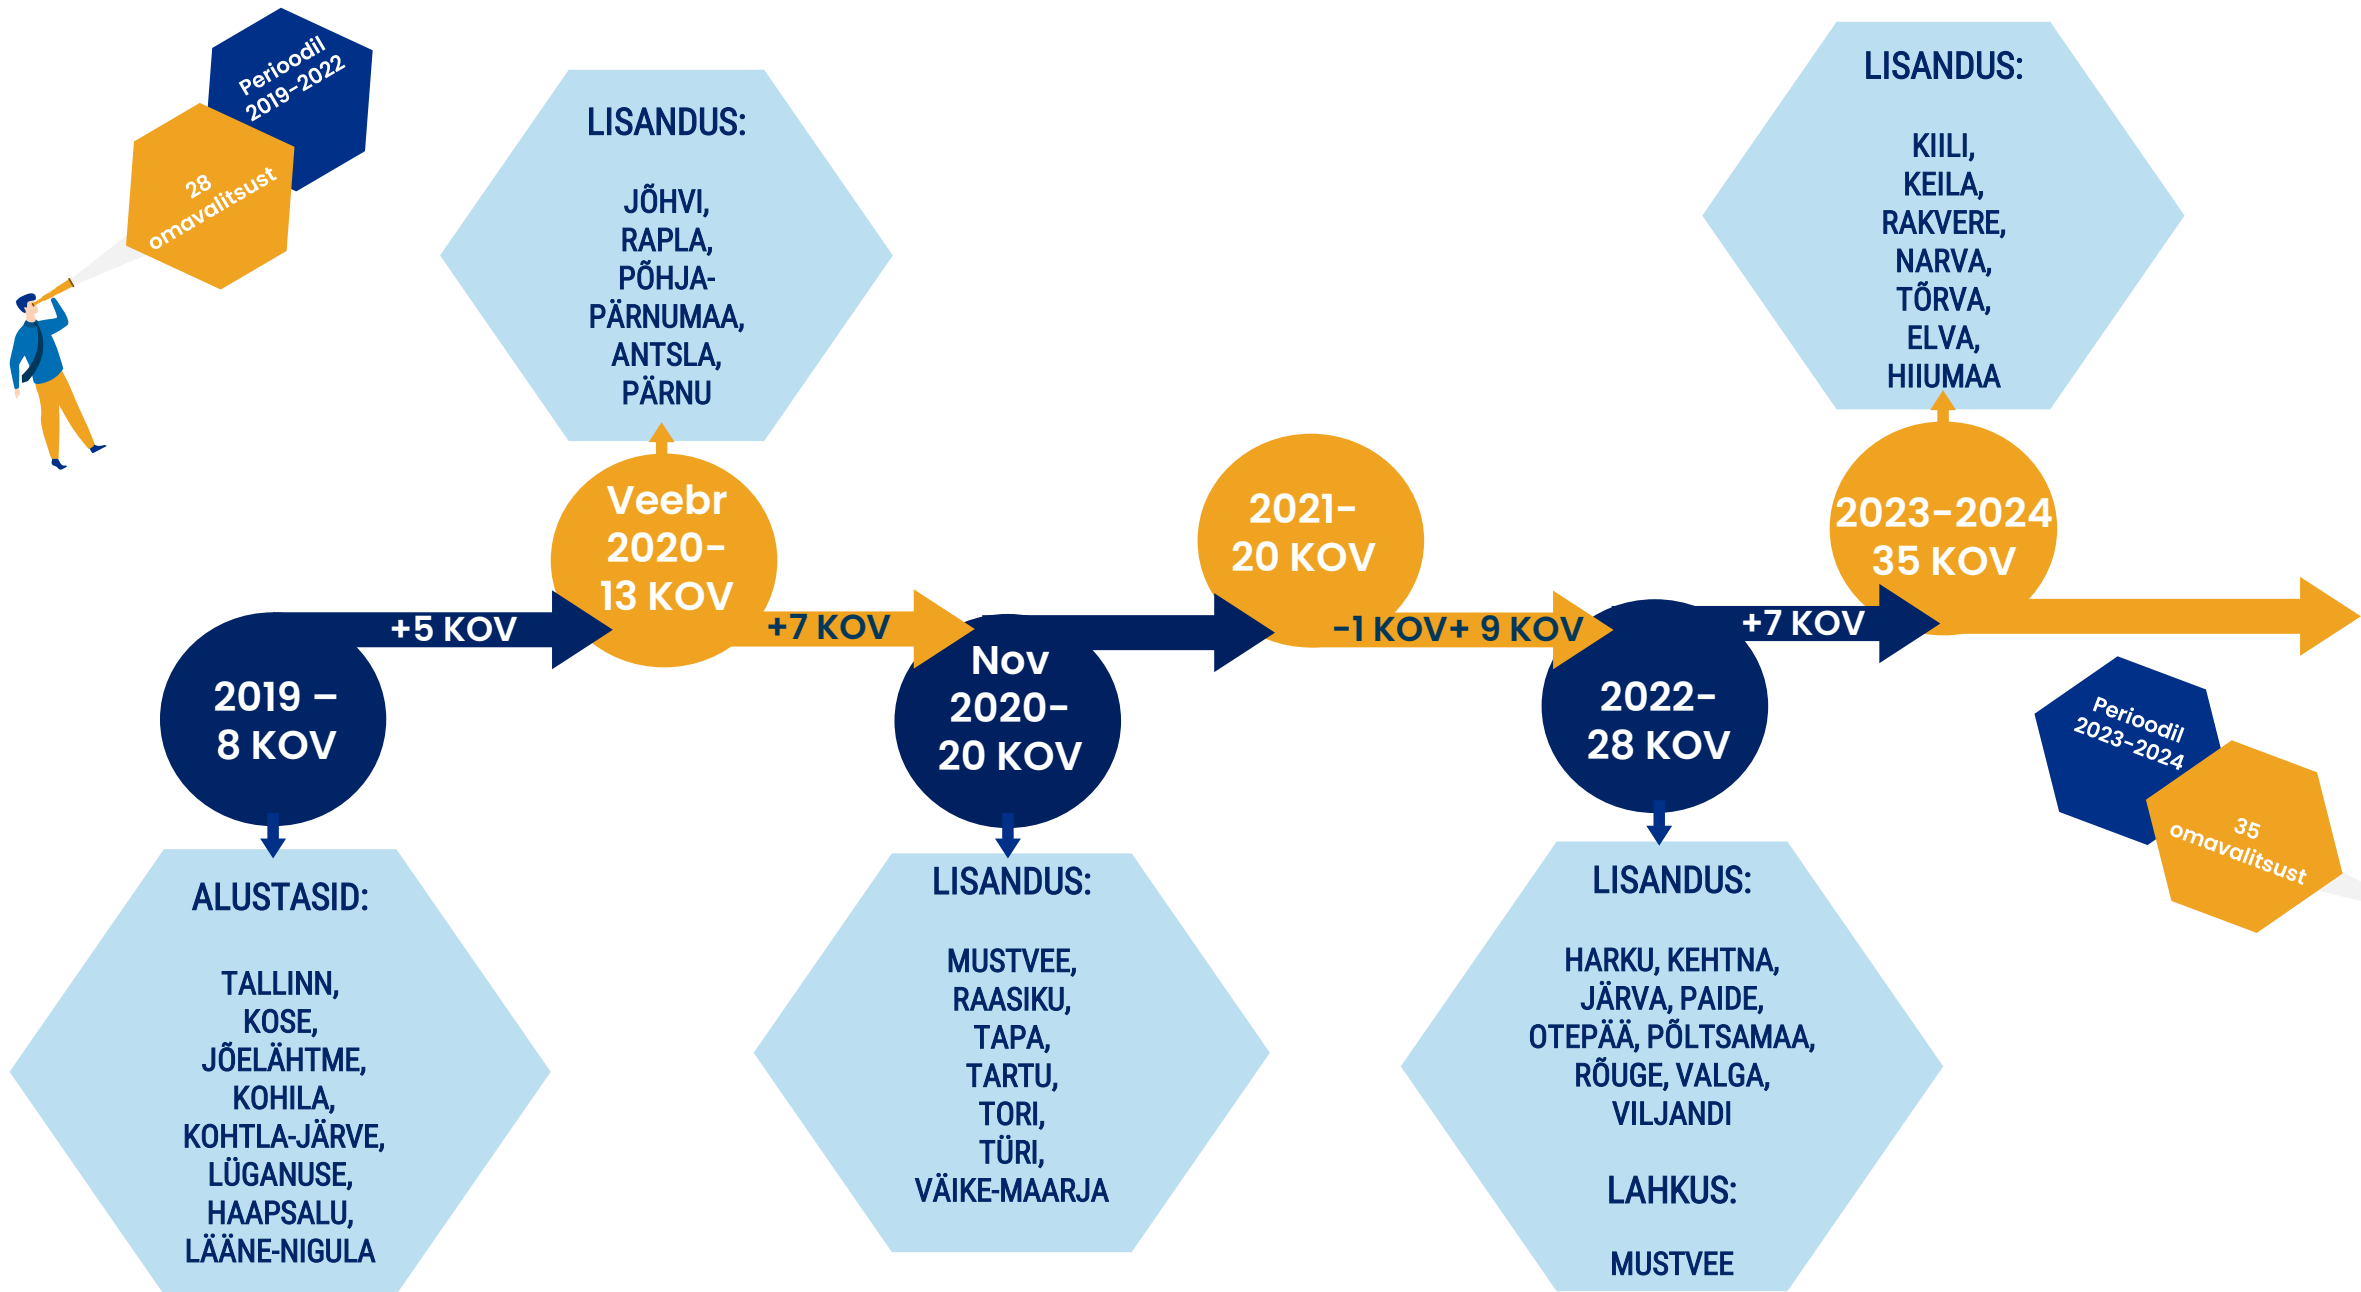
Perioodil 2019-2022

28 omavalitsust

LISANDUS:

JÕHVI,
RAPLA,
PÕHJA-PÄRNUMAA,
ANTSLA,
PÄRNU

LISANDUS:

KIILI,
KEILA,
RAKVERE,
NARVA,
TÕRVA,
ELVA,
HIIUMAA

Veebr 2020-
13 KOV

2021-
20 KOV

2023-2024
35 KOV

+5 KOV

+7 KOV

-1 KOV+ 9 KOV

+7 KOV

2019 –
8 KOV

Nov 2020-
20 KOV

2022-
28 KOV

Perioodil 2023-2024

35 omavalitsust

ALUSTASID:

TALLINN,
KOSE,
JÕELÄHTME,
KOHILA,
KOHTLA-JÄRVE,
LÜGANUSE,
HAAPSALU,
LÄÄNE-NIGULA

LISANDUS:

MUSTVEE,
RAASIKU,
TAPA,
TARTU,
TORI,
TÜRI,
VÄIKE-MAARJA

LISANDUS:

HARKU, KEHTNA,
JÄRVA, PAIDE,
OTEPÄÄ, PÕLTSAMAA,
RÕUGE, VALGA,
VILJANDI

LAHKUS:

MUSTVEE